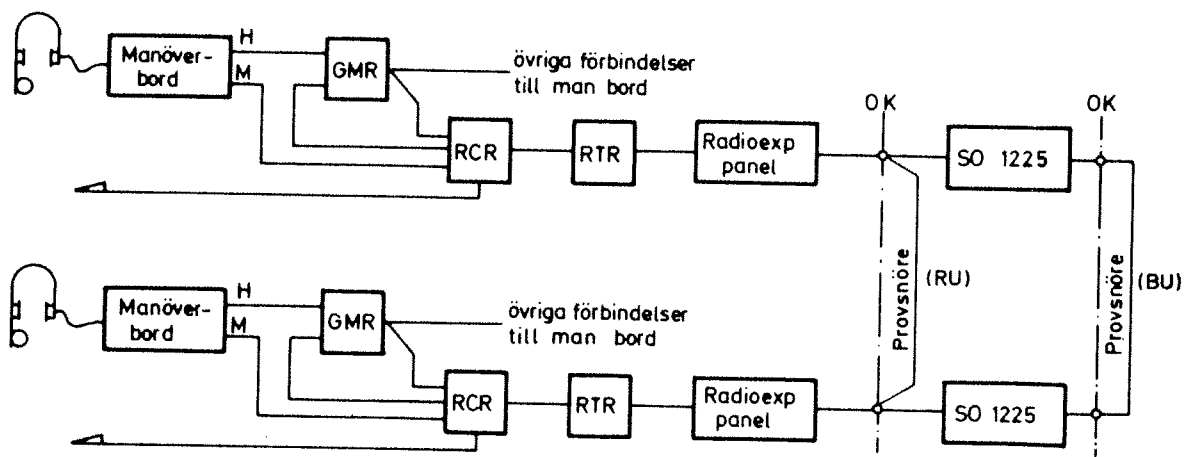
Manöver-bord
H
M
GMR
övriga förbindelser till man bord
RCR
RTR
Radioexp panel
OK
SO 1225
OK
Provsnöre
(RU)
Provsnöre
(BU)

Manöver-bord
H
M
GMR
övriga förbindelser till man bord
RCR
RTR
Radioexp panel
SO 1225